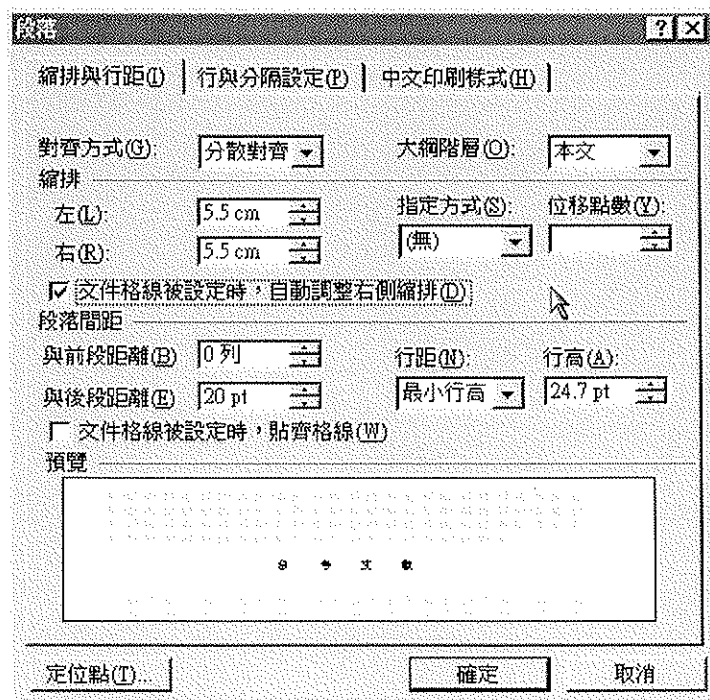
段落

? X

縮排與行距(I) | 行與分隔設定(P) | 中文印刷樣式(H)

對齊方式(G): 分散對齊

大綱階層(O): 本文

縮排

左(L): 5.5 cm

右(R): 5.5 cm

指定方式(S): (無)

位移點數(Y):

☑ 文件格線被設定時，自動調整右側縮排(D)

段落間距

與前段距離(B) 0 列

與後段距離(E) 20 pt

行距(N): 最小行高

行高(A): 24.7 pt

☐ 文件格線被設定時，貼齊格線(W)

預覽

8 考 文 獻

定位點(T)...

確定

取消